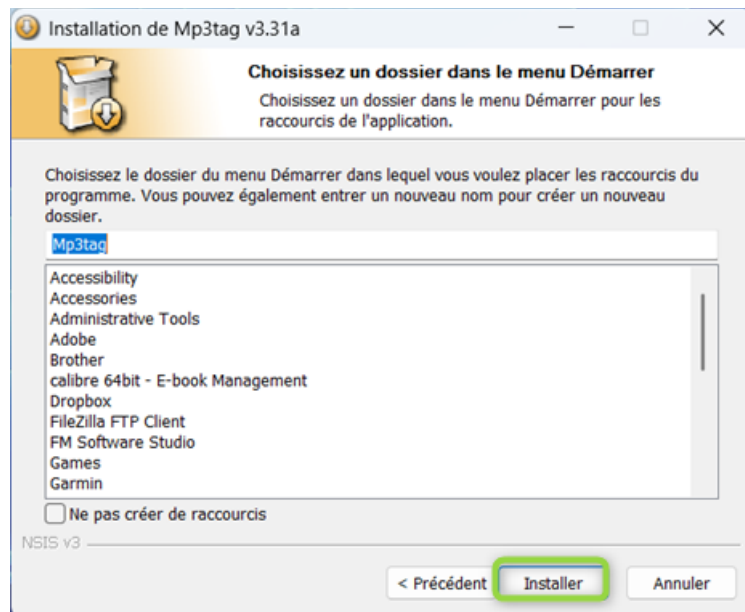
Installation de Mp3tag v3.31a

Choisissez un dossier dans le menu Démarrer

Choisissez un dossier dans le menu Démarrer pour les raccourcis de l'application.

Choisissez le dossier du menu Démarrer dans lequel vous voulez placer les raccourcis du programme. Vous pouvez également entrer un nouveau nom pour créer un nouveau dossier.

Mp3tag

Accessibility
Accessories
Administrative Tools
Adobe
Brother
calibre 64bit - E-book Management
Dropbox
FileZilla FTP Client
FM Software Studio
Games
Garmin

Ne pas créer de raccourcis

NSIS v3

< Précédent
Installer
Annuler